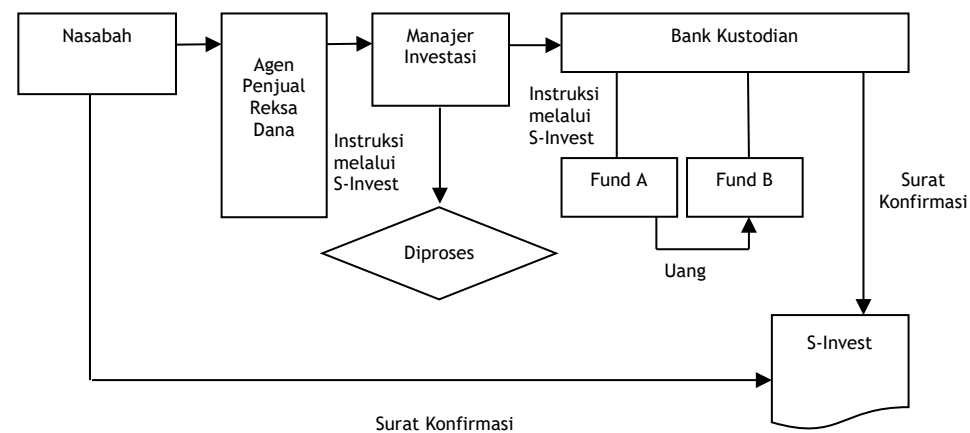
Nasabah

Agen Penjual Reksa Dana

Manajer Investasi

Bank Kustodian

Instruksi melalui S-Invest

Instruksi melalui S-Invest

Fund A

Fund B

Surat Konfirmasi

Diproses

Uang

S-Invest

Surat Konfirmasi